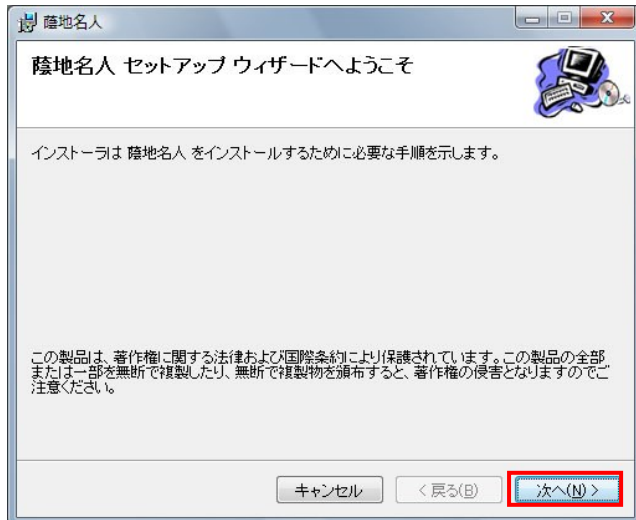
蔭地名人

蔭地名人 セットアップ ウィザードへようこそ

インストーラは 蔭地名人 をインストールするために必要な手順を示します。

この製品は、著作権に関する法律および国際条約により保護されています。この製品の全部または一部を無断で複製したり、無断で複製物を頒布すると、著作権の侵害となりますのでご注意ください。

キャンセル

< 戻る(B)

次へ(N) >